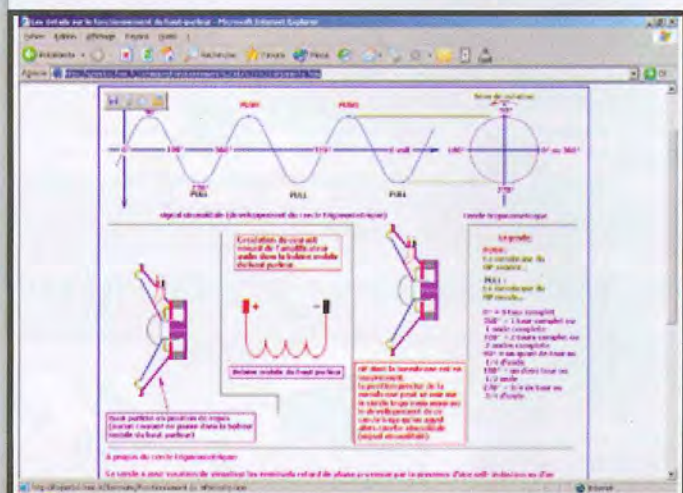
Les détails sur le fonctionnement du haut-parleur - Microsoft Internet Explorer

Fichier Edition Affichage Favoris Outils ?

Précédente Rechercher Favoris Média

Adresse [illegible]

PUSH PUSH PUSH

180° 360° 1 cycle

270° PULL PULL PULL

Sens de rotation

90°

180° 0° ou 360°

270°

signal sinusoïdal (développement du cercle trigonométrique)

cercle trigonométrique

Circulation du courant venant de l'amplificateur audio dans la bobine mobile du haut-parleur.

+ -

Bobine mobile du haut-parleur

HP dont la membrane est en mouvement. La position précise de la membrane peut se voir sur le cercle trigonométrique ou le développement de ce cercle qu'on appelle alors courbe sinusoïdale (signal sinusoïdal).

Haut-parleur en position de repos (aucun courant ne passe dans la bobine mobile du haut-parleur)

Légende:
PUSH :
La membrane du HP avance...
PULL :
La membrane du HP recule...
0° = 0 tour complet
360° = 1 tour complet ou 1 onde complète
720° = 2 tours complets ou 2 ondes complètes
90° = un quart de tour ou 1/4 d'onde
180° = un demi tour ou 1/2 onde
270° = 3/4 de tour ou 3/4 d'onde

A propos du cercle trigonométrique

Le cercle a pour vocation de visualiser les éventuels retard de phase provoqué par la présence d'une self- inductance ou d'un

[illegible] Internet